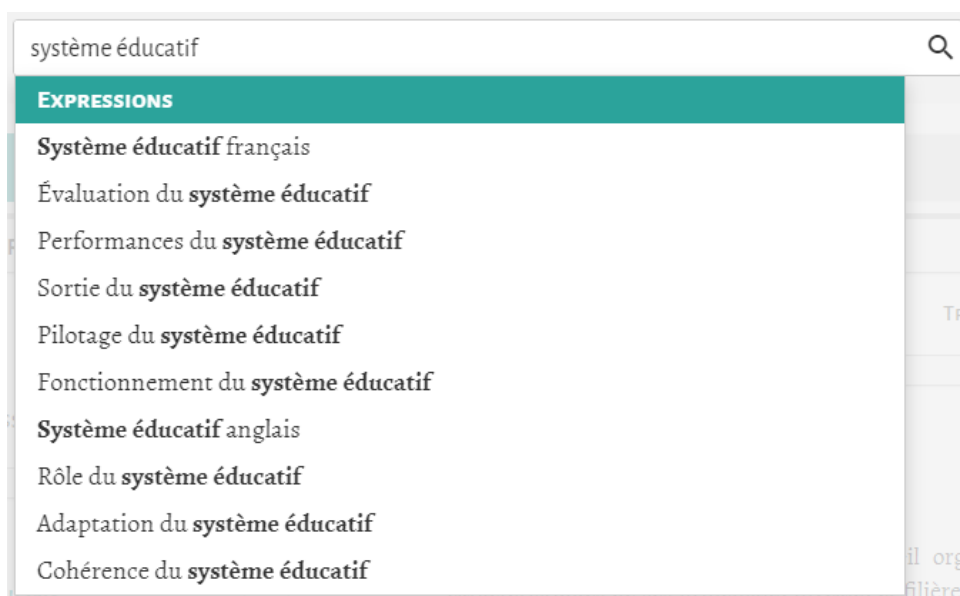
système éducatif

EXPRESSIONS

**Système éducatif** français

Évaluation du **système éducatif**

Performances du **système éducatif**

Sortie du **système éducatif**

Pilotage du **système éducatif**

Fonctionnement du **système éducatif**

**Système éducatif** anglais

Rôle du **système éducatif**

Adaptation du **système éducatif**

Cohérence du **système éducatif**

TR

il org

filière